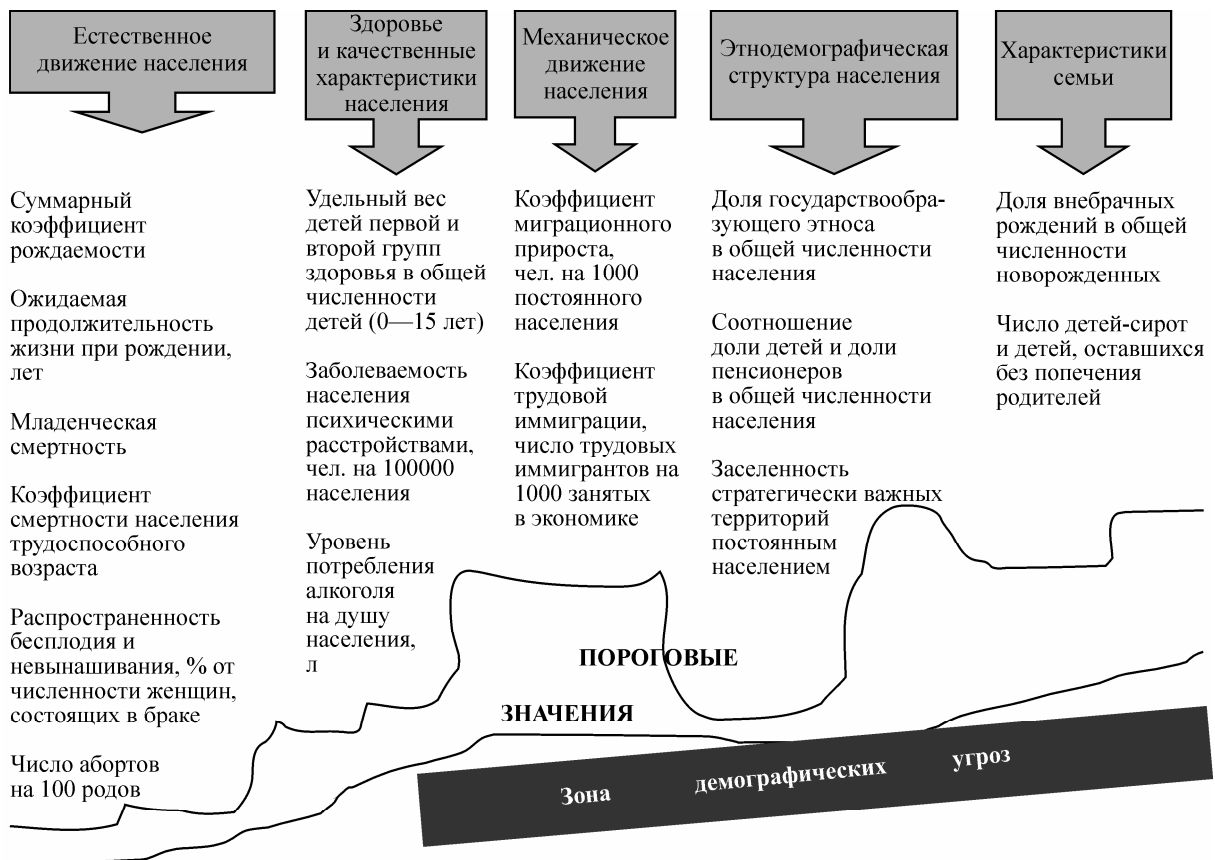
Естественное движение населения

Здоровье и качественные характеристики населения

Механическое движение населения

Этнодемографическая структура населения

Характеристики семьи

Суммарный коэффициент рождаемости

Ожидаемая продолжительность жизни при рождении, лет

Младенческая смертность

Коэффициент смертности населения трудоспособного возраста

Распространенность бесплодия и невынашивания, % от численности женщин, состоящих в браке

Число абортов на 100 родов

Удельный вес детей первой и второй групп здоровья в общей численности детей (0—15 лет)

Заболеваемость населения психическими расстройствами, чел. на 100000 населения

Уровень потребления алкоголя на душу населения, л

Коэффициент миграционного прироста, чел. на 1000 постоянного населения

Коэффициент трудовой иммиграции, число трудовых иммигрантов на 1000 занятых в экономике

Доля государствообразующего этноса в общей численности населения

Соотношение доли детей и доли пенсионеров в общей численности населения

Заселенность стратегически важных территорий постоянным населением

Доля внебрачных рождений в общей численности новорожденных

Число детей-сирот и детей, оставшихся без попечения родителей

ПОРОГОВЫЕ

ЗНАЧЕНИЯ

Зона демографических угроз